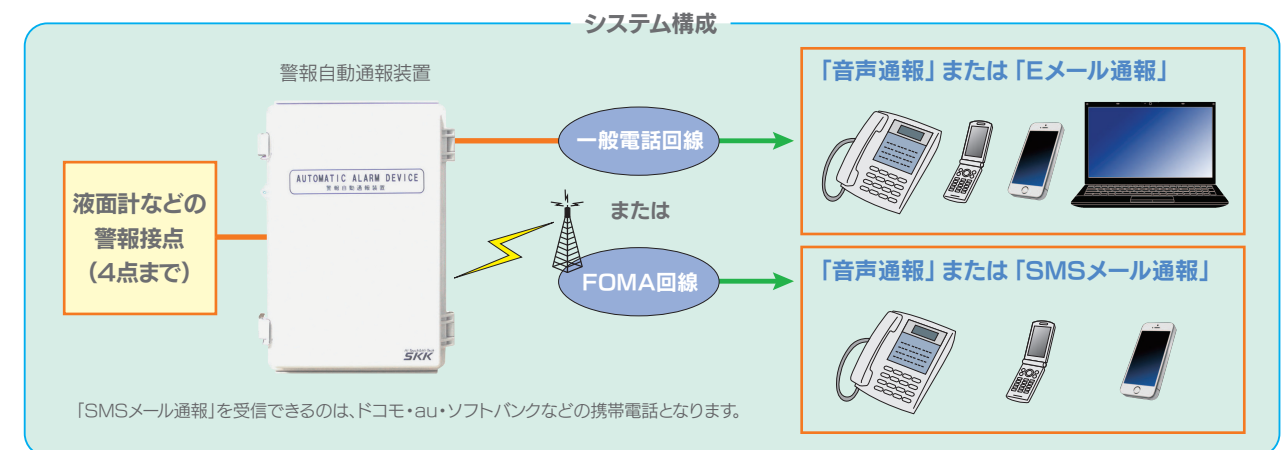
システム構成

警報自動通報装置

AUTOMATIC ALARM DEVICE
警報自動通報装置

SKK

液面計などの
警報接点
（4点まで）

一般電話回線

または

FOMA回線

「音声通報」または「Eメール通報」

「音声通報」または「SMSメール通報」

「SMSメール通報」を受信できるのは、ドコモ・au・ソフトバンクなどの携帯電話となります。